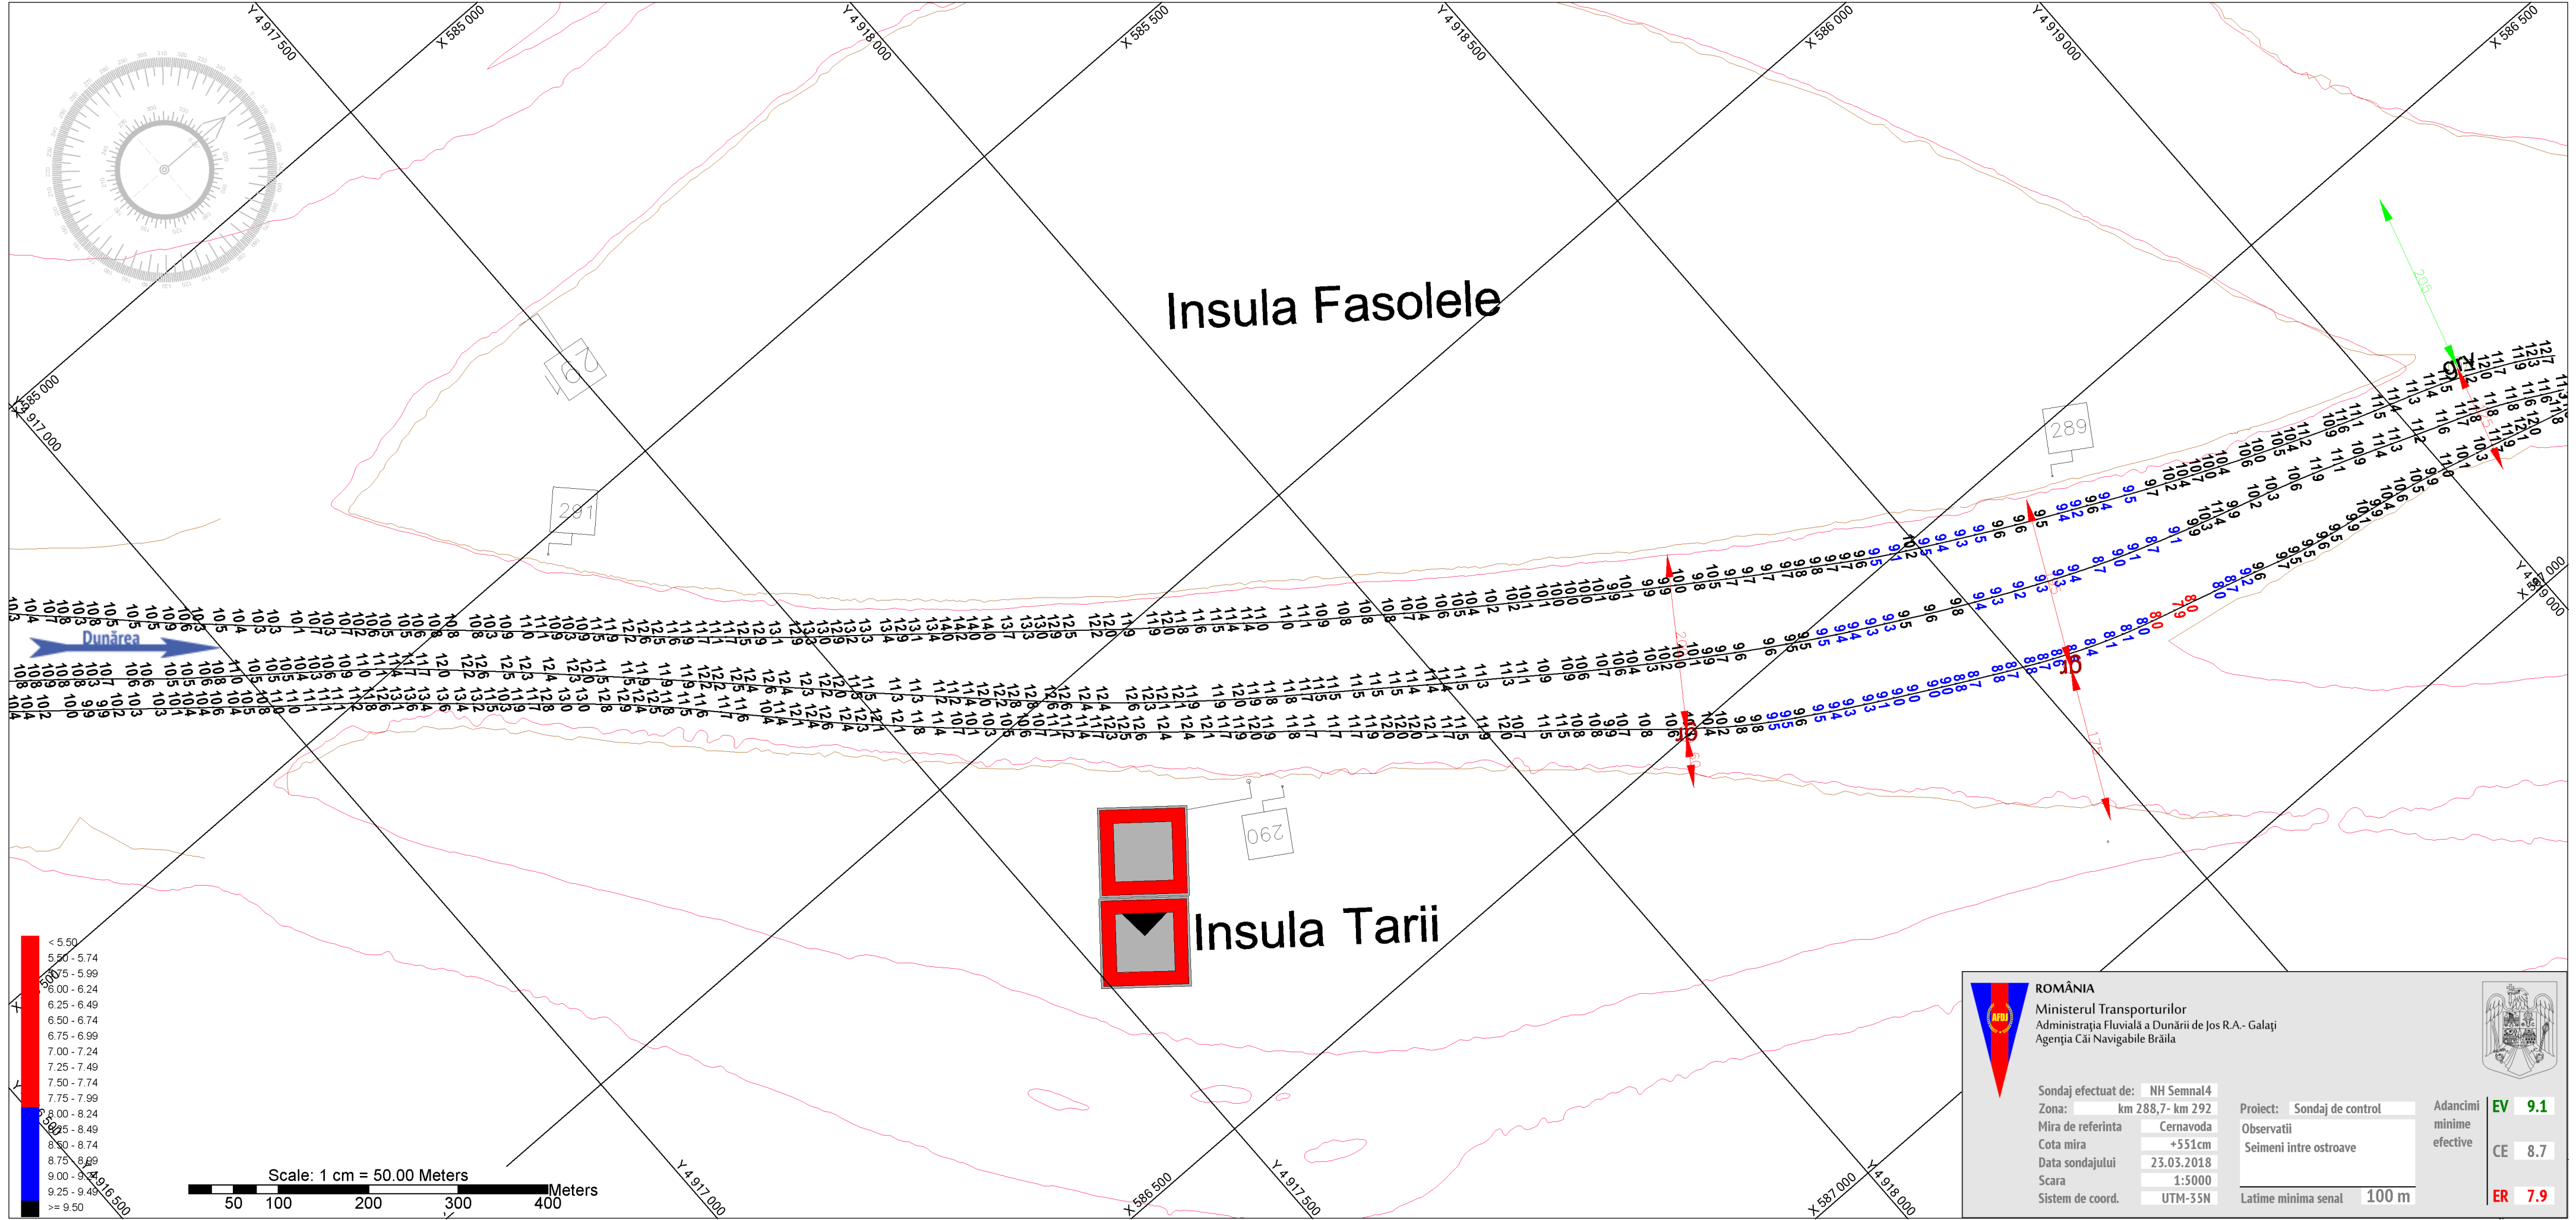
Y 4 917 500
X 585 000
Y 4 918 000
X 585 500
Y 4 918 500
X 586 000
Y 4 919 000
X 586 500

Insula Fasolele

Dunărea

Insula Tarii

291
292
289
290

X 585 000
Y 4 917 000
Y 4 917 000
X 586 500
Y 4 917 500
X 587 000
Y 4 918 000
Y 4 919 000
X 587 000
Y 4 916 500

< 5.50
5.50 - 5.74
5.75 - 5.99
6.00 - 6.24
6.25 - 6.49
6.50 - 6.74
6.75 - 6.99
7.00 - 7.24
7.25 - 7.49
7.50 - 7.74
7.75 - 7.99
8.00 - 8.24
8.25 - 8.49
8.50 - 8.74
8.75 - 8.99
9.00 - 9.24
9.25 - 9.49
>= 9.50

Scale: 1 cm = 50.00 Meters
50 100 200 300 400 Meters

ROMÂNIA
Ministerul Transporturilor
Administraţia Fluvială a Dunării de Jos R.A.- Galaţi
Agenţia Căi Navigabile Brăila

Sondaj efectuat de: NH Semnal4
Zona: km 288,7- km 292
Mira de referinta Cernavoda
Cota mira +551cm
Data sondajului 23.03.2018
Scara 1:5000
Sistem de coord. UTM-35N

Proiect: Sondaj de control
Observatii
Seimeni intre ostroave
Latime minima senal 100 m

Adancimi minime efective
EV 9.1
CE 8.7
ER 7.9